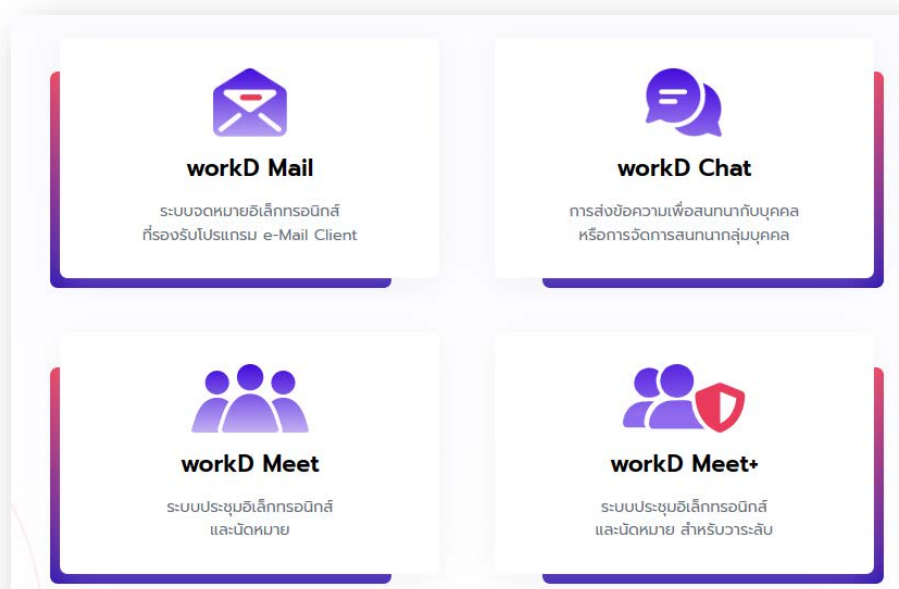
workD Mail

ระบบจดหมายอิเล็กทรอนิกส์ ที่รองรับโปรแกรม e-Mail Client

workD Chat

การส่งข้อความเพื่อสนทนากับบุคคล หรือการจัดการสนทนากลุ่มบุคคล

workD Meet

ระบบประชุมอิเล็กทรอนิกส์ และนัดหมาย

workD Meet+

ระบบประชุมอิเล็กทรอนิกส์ และนัดหมาย สำหรับวาระลับ